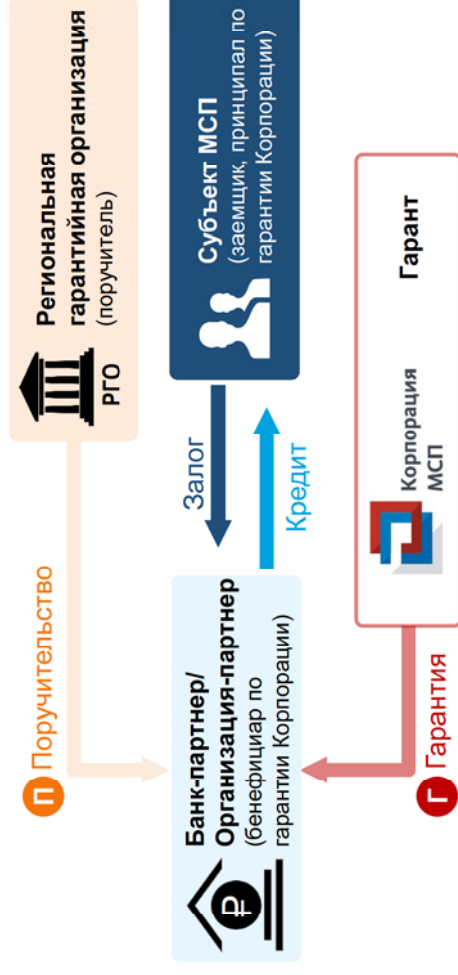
РГО
Региональная гарантийная организация (поручитель)

Субъект МСП (заемщик, принципал по гарантии Корпорации)

Корпорация МСП
Гарант

П Поручительство

Залог

Кредит

Банк-партнер/ Организация-партнер (бенефициар по гарантии Корпорации)

Г Гарантия